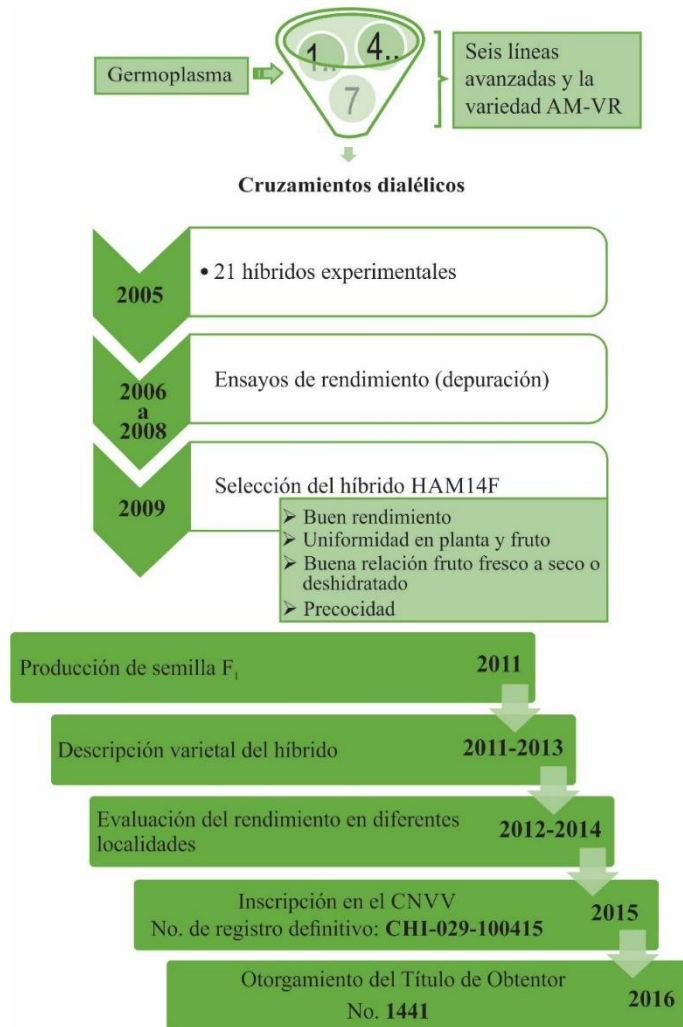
Germoplasma

1... 4... 7

Seis líneas avanzadas y la variedad AM-VR

Cruzamientos dialélicos

2005

• 21 híbridos experimentales

2006 a 2008

Ensayos de rendimiento (depuración)

2009

Selección del híbrido HAM14F

➢ Buen rendimiento
➢ Uniformidad en planta y fruto
➢ Buena relación fruto fresco a seco o deshidratado
➢ Precocidad

Producción de semilla $F_1$ 2011

Descripción varietal del híbrido 2011-2013

Evaluación del rendimiento en diferentes localidades 2012-2014

Inscripción en el CNVV
No. de registro definitivo: **CHI-029-100415** 2015

Otorgamiento del Título de Obtentor
No. **1441** 2016